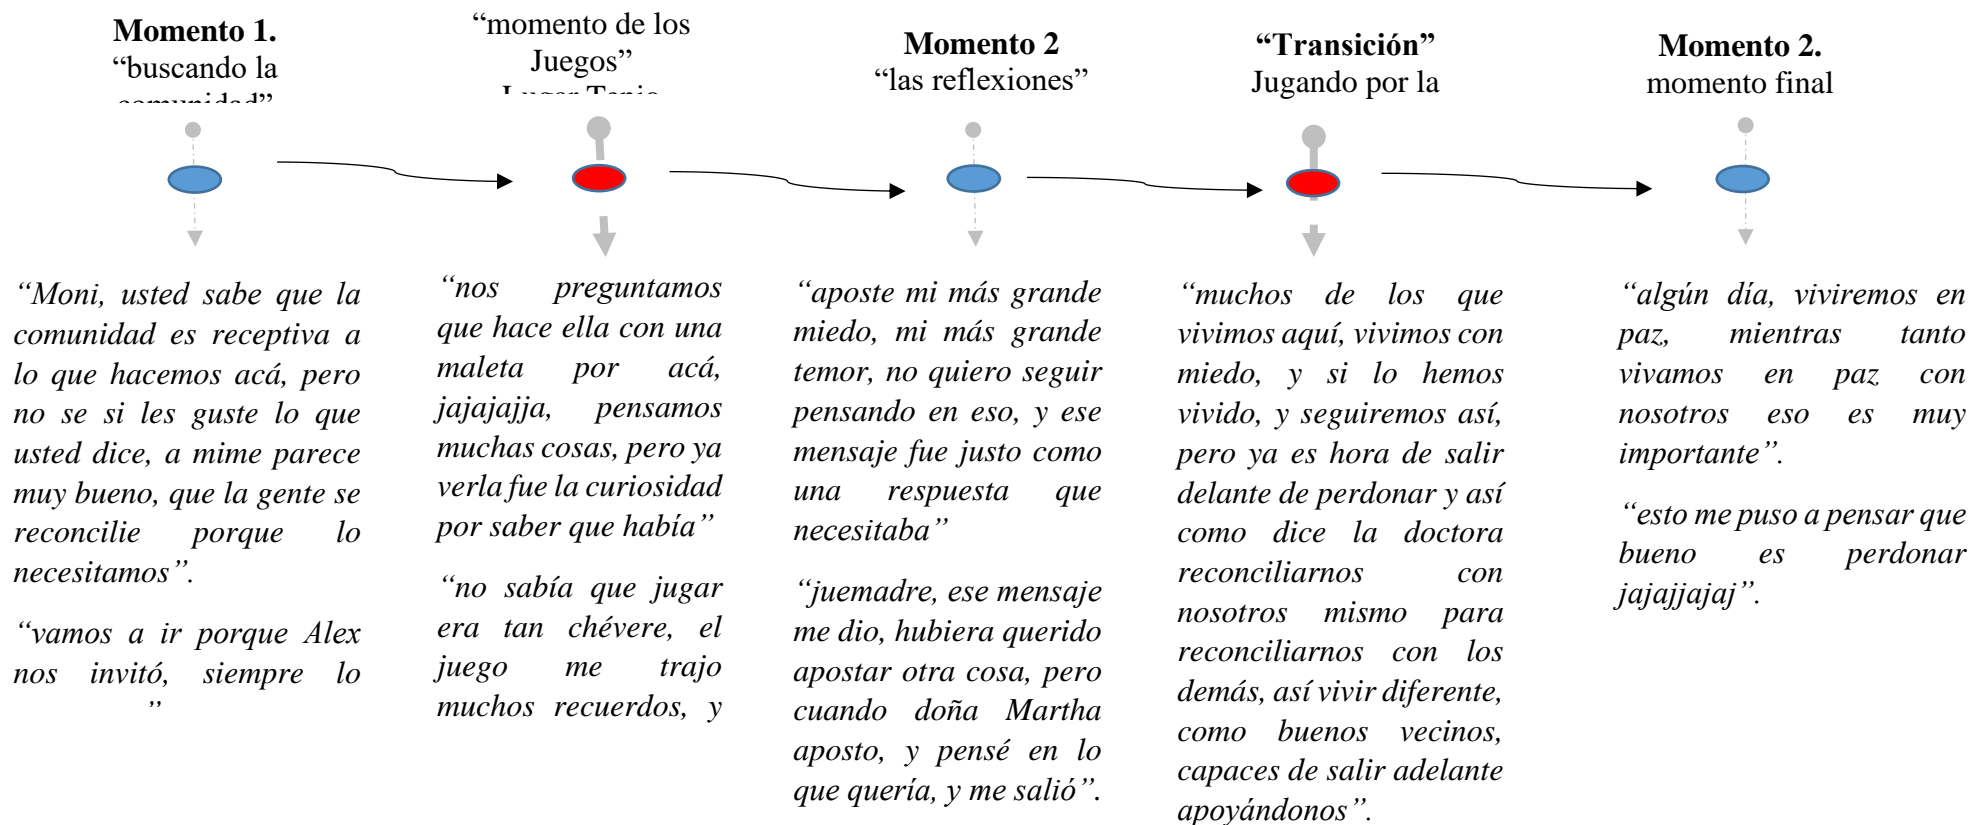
**Momento 1.**
"buscando la
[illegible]

"momento de los
Juegos"
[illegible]

**Momento 2**
"las reflexiones"

**"Transición"**
Jugando por la

**Momento 2.**
momento final

*"Moni, usted sabe que la comunidad es receptiva a lo que hacemos acá, pero no se si les guste lo que usted dice, a mime parece muy bueno, que la gente se reconcilie porque lo necesitamos".*

*"vamos a ir porque Alex nos invitó, siempre lo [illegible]"*

*"nos preguntamos que hace ella con una maleta por acá, jajajajja, pensamos muchas cosas, pero ya verla fue la curiosidad por saber que había"*

*"no sabía que jugar era tan chévere, el juego me trajo muchos recuerdos, y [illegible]*

*"aposte mi más grande miedo, mi más grande temor, no quiero seguir pensando en eso, y ese mensaje fue justo como una respuesta que necesitaba"*

*"juemadre, ese mensaje me dio, hubiera querido apostar otra cosa, pero cuando doña Martha aposto, y pensé en lo que quería, y me salió".*

*"muchos de los que vivimos aquí, vivimos con miedo, y si lo hemos vivido, y seguiremos así, pero ya es hora de salir delante de perdonar y así como dice la doctora reconciliarnos con nosotros mismo para reconciliarnos con los demás, así vivir diferente, como buenos vecinos, capaces de salir adelante apoyándonos".*

*"algún día, viviremos en paz, mientras tanto vivamos en paz con nosotros eso es muy importante".*

*"esto me puso a pensar que bueno es perdonar jajajjajaj".*